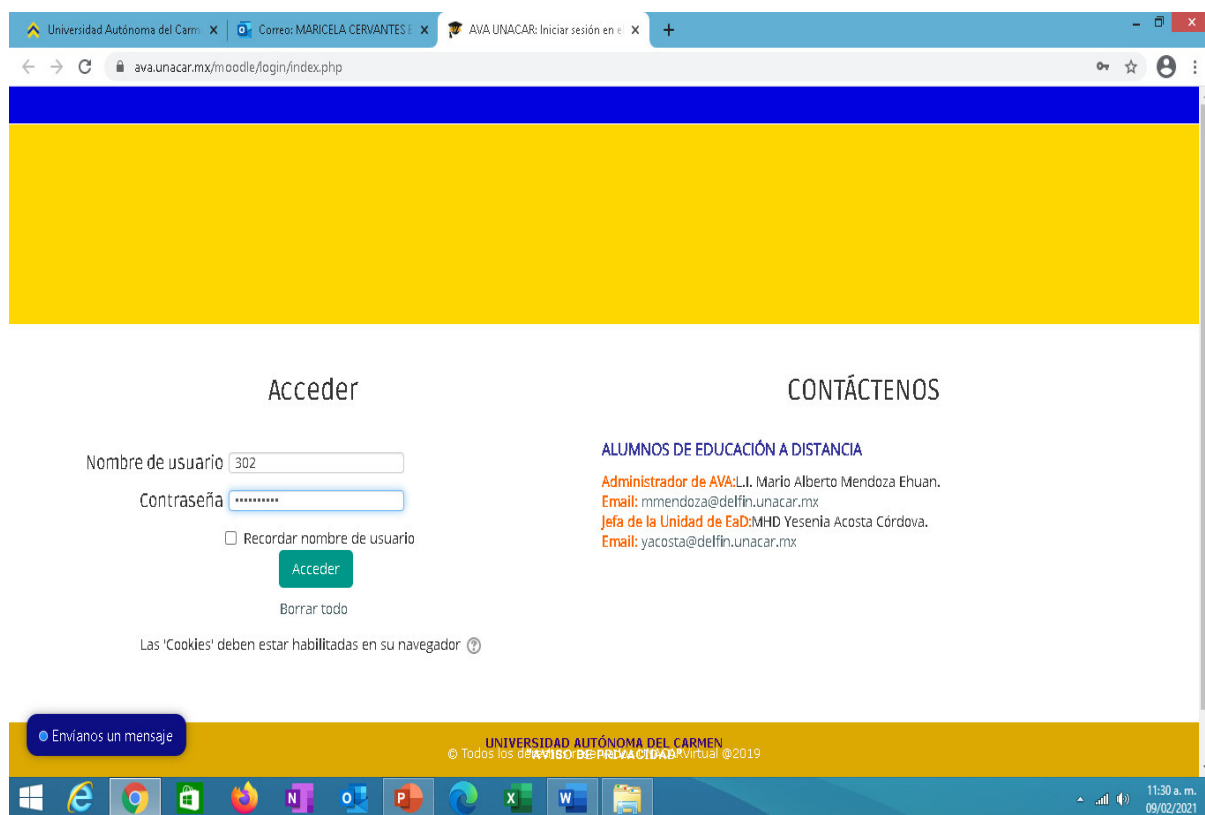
Universidad Autónoma del Carm ×
Correo: MARICELA CERVANTES ×
AVA UNACAR: Iniciar sesión en e ×
+

ava.unacar.mx/moodle/login/index.php

Acceder

Nombre de usuario 302

Contraseña ••••••••••

Recordar nombre de usuario

Acceder

Borrar todo

Las 'Cookies' deben estar habilitadas en su navegador

CONTÁCTENOS

ALUMNOS DE EDUCACIÓN A DISTANCIA

Administrador de AVA:L.I. Mario Alberto Mendoza Ehuan.
Email: mmendoza@delfin.unacar.mx
Jefa de la Unidad de EaD:MHD Yesenia Acosta Córdova.
Email: yacosta@delfin.unacar.mx

Envíanos un mensaje

UNIVERSIDAD AUTÓNOMA DEL CARMEN
© Todos los de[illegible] AVISO DE PRIVACIDAD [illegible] Virtual @2019

11:30 a. m.
09/02/2021